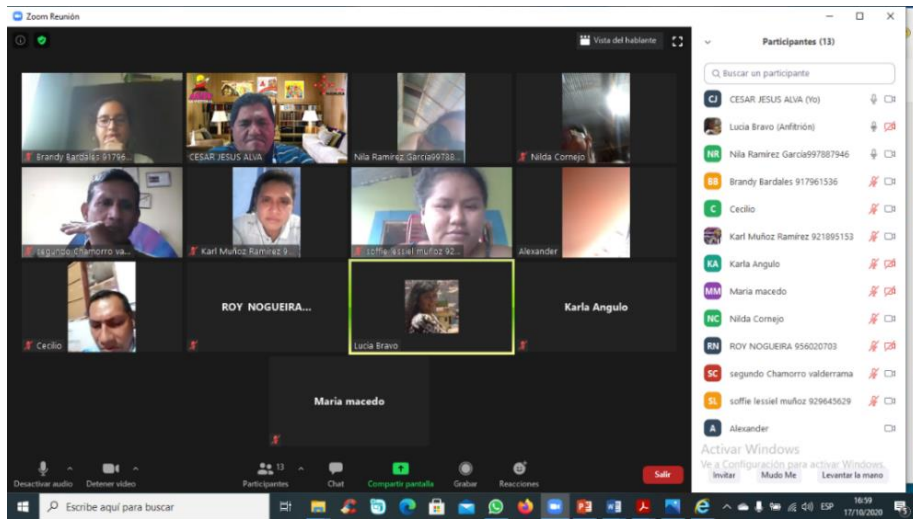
Zoom Reunión

Vista del hablante

Brandy Bardales 91796...
CESAR JESUS ALVA
Nila Ramirez Garcia99788...
Nilda Cornejo
segundo Chamorro va...
Karl Muñoz Ramirez 9...
soffie lessiel muñoz 92...
Alexander
Cecilio
ROY NOGUEIRA...
Lucia Bravo
Karla Angulo
Maria macedo

Desactivar audio
Detener video
Participantes 13
Chat
Compartir pantalla
Grabar
Reacciones
Salir

Participantes (13)
Buscar un participante
CJ CESAR JESUS ALVA (Yo)
Lucia Bravo (Anfitrión)
NR Nila Ramirez Garcia997887946
BB Brandy Bardales 917961536
C Cecilio
Karl Muñoz Ramirez 921895153
KA Karla Angulo
MM Maria macedo
NC Nilda Cornejo
RN ROY NOGUEIRA 956020703
SC segundo Chamorro valderrama
SL soffie lessiel muñoz 929645629
A Alexander

Activar Windows
Ve a Configuración para activar Windows.
Invitar
Mudo Me
Levantar la mano

Escribe aquí para buscar
ESP
16:59
17/10/2020